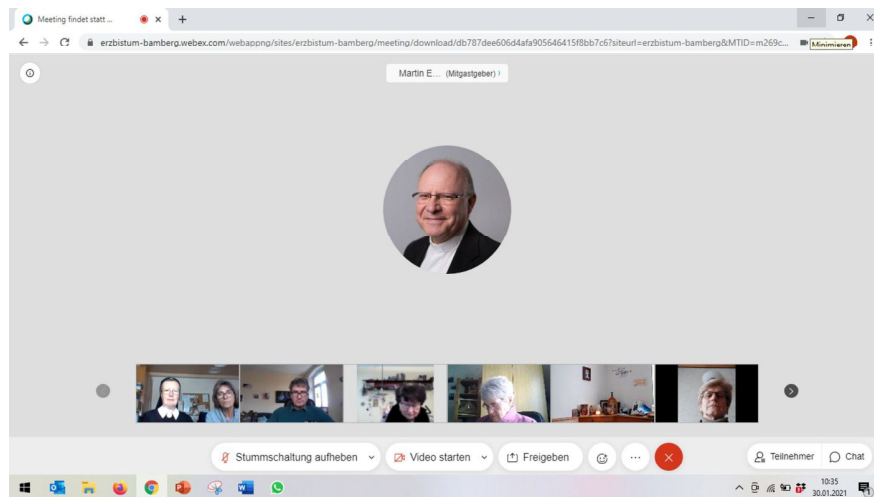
Meeting findet statt ...

erzbistum-bamberg.webex.com/webappng/sites/erzbistum-bamberg/meeting/download/db787dee606d4afa905646415f8bb7c6?siteurl=erzbistum-bamberg&MTID=m269c...

Minimieren

Martin E... (Mitgastgeber)

Stummschaltung aufheben

Video starten

Freigeben

Teilnehmer

Chat

10:35
30.01.2021